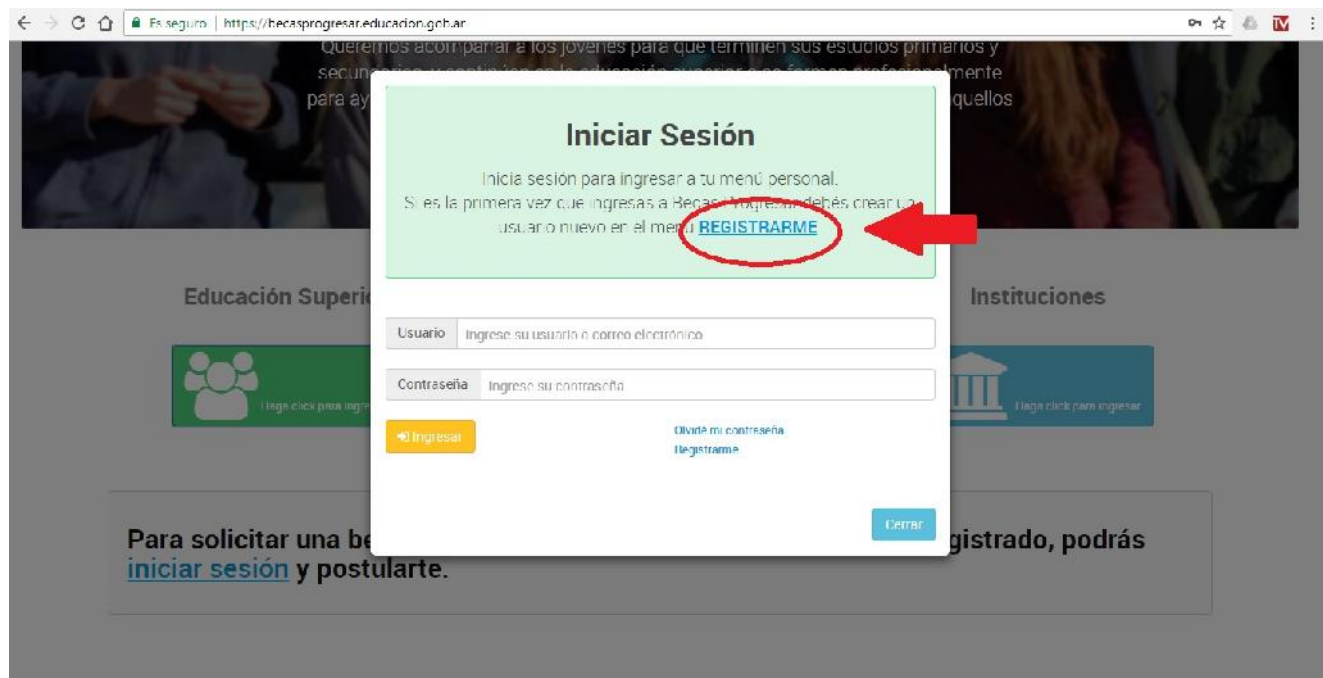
Es seguro | https://becasprogresar.educacion.gob.ar

Queremos acompañar a los jóvenes para que terminen sus estudios primarios y secun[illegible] para ay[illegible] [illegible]quellos

Iniciar Sesión

Inicia sesión para ingresar a tu menú personal. Si es la primera vez que ingresas a Becas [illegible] debés crear un usuario nuevo en el menú REGISTRARME

Educación Superi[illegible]

Instituciones

Usuario Ingrese su usuario o correo electrónico

Contraseña Ingrese su contraseña

Haga click para ingre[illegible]

Haga click para ingresar

Ingresar

Olvidé mi contraseña
Registrarme

Cerrar

Para solicitar una be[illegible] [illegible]gistrado, podrás iniciar sesión y postularte.